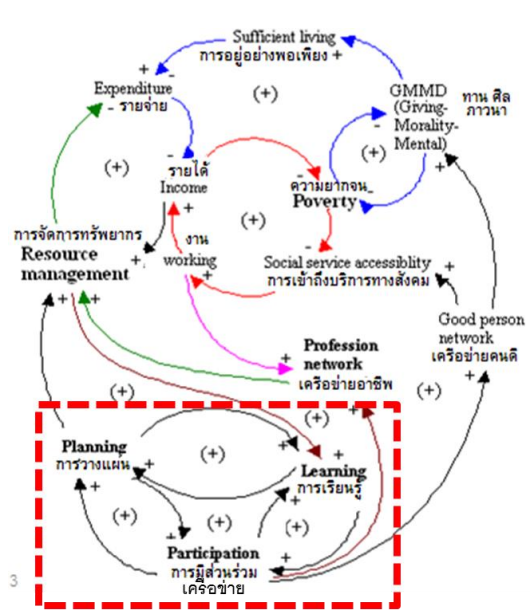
Sufficient living
การอยู่อย่างพอเพียง +

+
-
Expenditure
- รายจ่าย

(+)

GMMD
(Giving-
Morality-
Mental)

ทาน ศีล
ภาวนา

(+)

-
รายได้
Income

-
ความยากจน
Poverty

(+)

-

+

การจัดการทรัพยากร
Resource
management

+

งาน
working

(+)

+
Social service accessiblity
การเข้าถึงบริการทางสังคม

+

+

+

Good person
network
เครือข่ายคนดี

+

+
Profession
network
เครือข่ายอาชีพ

(+)

(+)

(+)

+

Planning
การวางแผน

+

(+)

+

Learning
การเรียนรู้

+

(+)

(+)

(+)

+

Participation
การมีส่วนร่วม
เครือข่าย

+

3